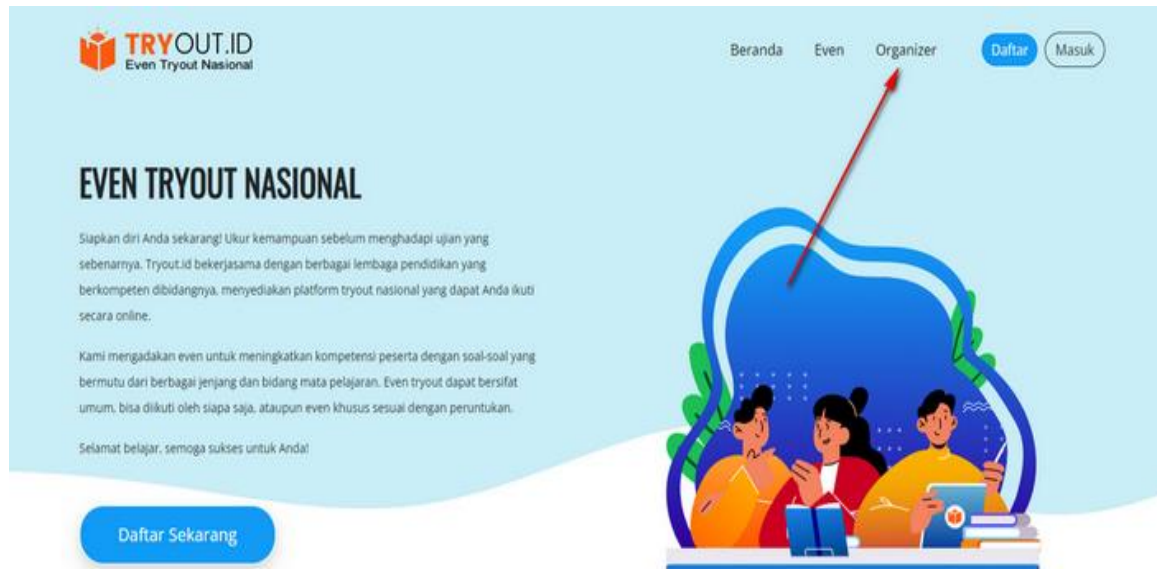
TRYOUT.ID
Even Tryout Nasional

Beranda Even Organizer Daftar Masuk

EVEN TRYOUT NASIONAL

Siapkan diri Anda sekarang! Ukur kemampuan sebelum menghadapi ujian yang sebenarnya. Tryout.id bekerjasama dengan berbagai lembaga pendidikan yang berkompeten dibidangnya, menyediakan platform tryout nasional yang dapat Anda ikuti secara online.

Kami mengadakan even untuk meningkatkan kompetensi peserta dengan soal-soal yang bermutu dari berbagai jenjang dan bidang mata pelajaran. Even tryout dapat bersifat umum, bisa diikuti oleh siapa saja, ataupun even khusus sesuai dengan peruntukan.

Selamat belajar, semoga sukses untuk Anda!

Daftar Sekarang